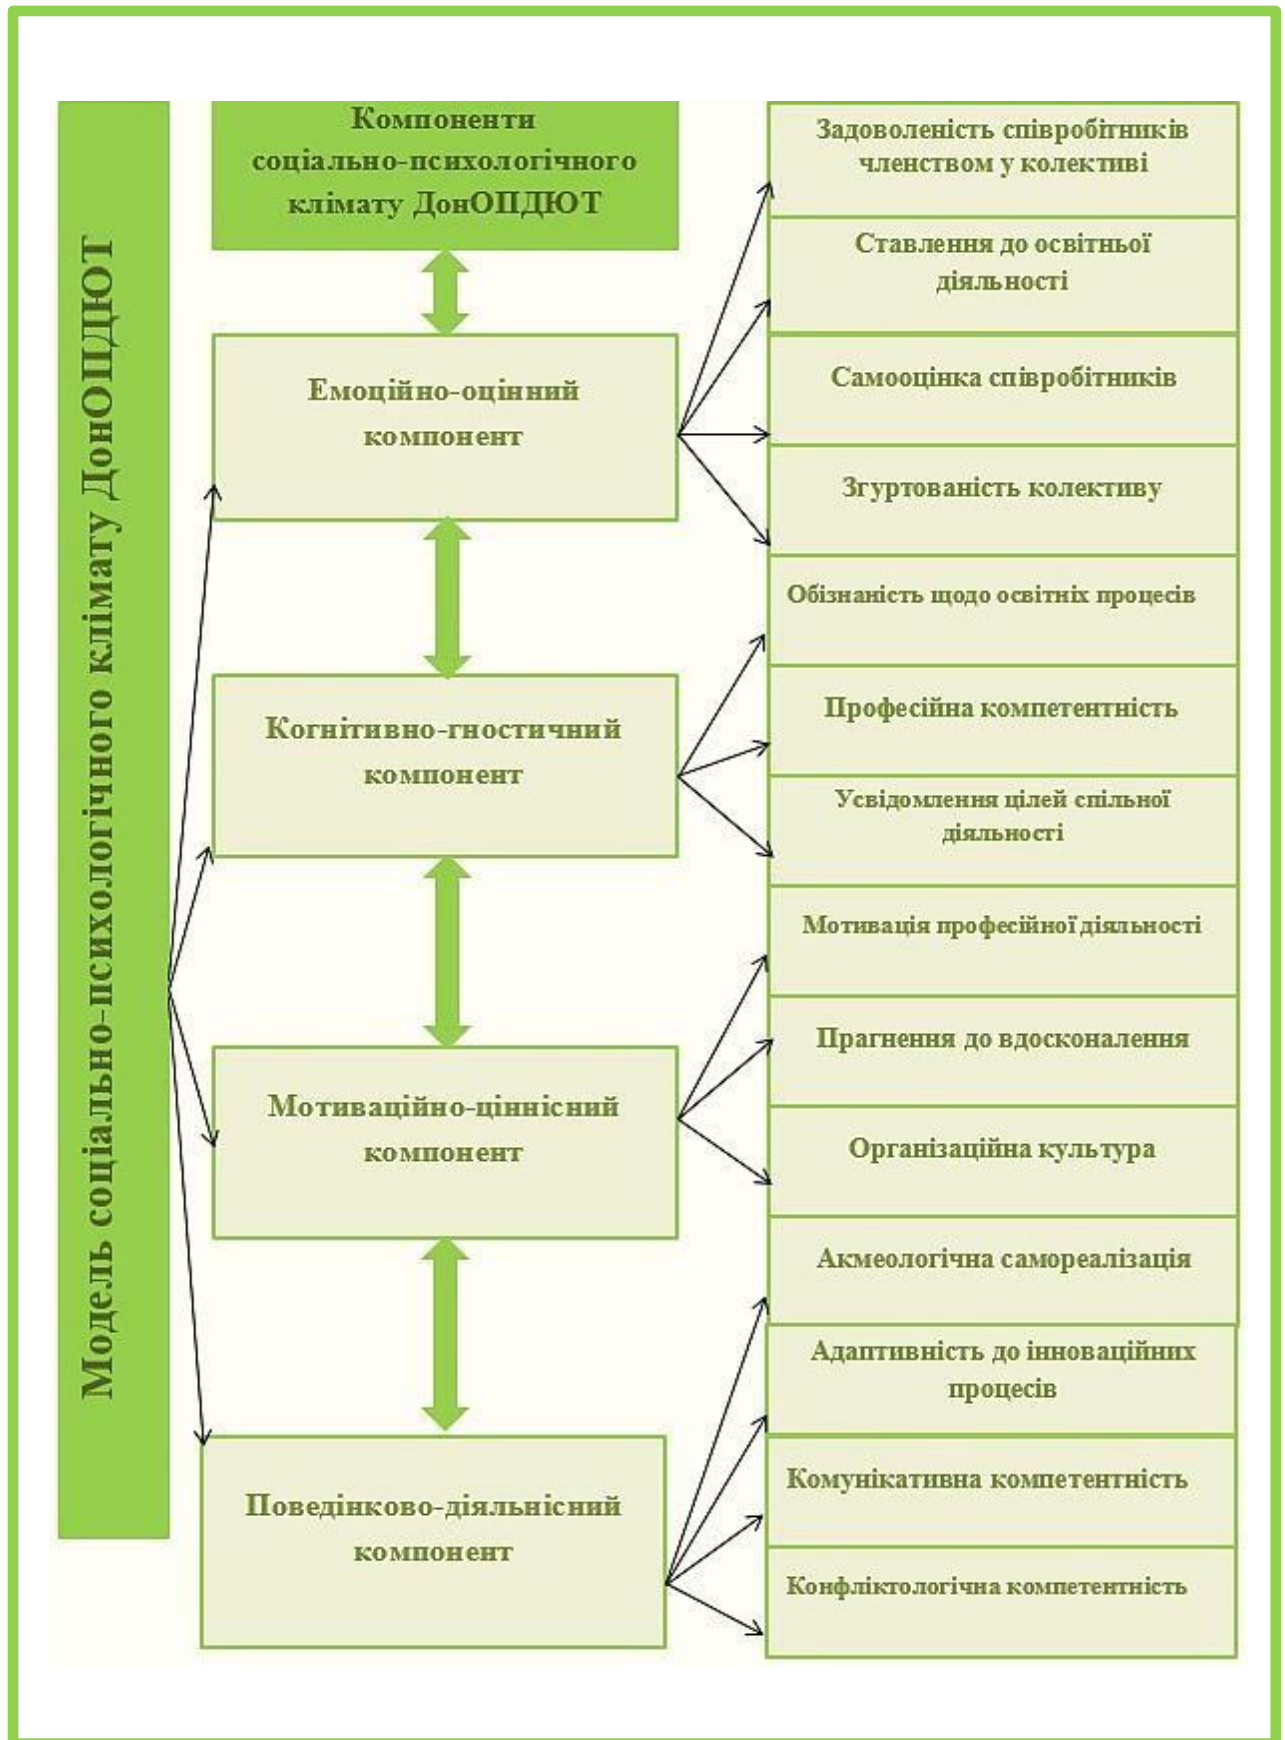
Модель соціально-психологічного клімату ДонОПДЮТ

Компоненти соціально-психологічного клімату ДонОПДЮТ

Емоційно-оцінний компонент

Когнітивно-гностичний компонент

Мотиваційно-ціннісний компонент

Поведінково-діяльнісний компонент

Задоволеність співробітників членством у колективі

Ставлення до освітньої діяльності

Самооцінка співробітників

Згуртованість колективу

Обізнаність щодо освітніх процесів

Професійна компетентність

Усвідомлення цілей спільної діяльності

Мотивація професійної діяльності

Прагнення до вдосконалення

Організаційна культура

Акмеологічна самореалізація

Адаптивність до інноваційних процесів

Комунікативна компетентність

Конфліктологічна компетентність